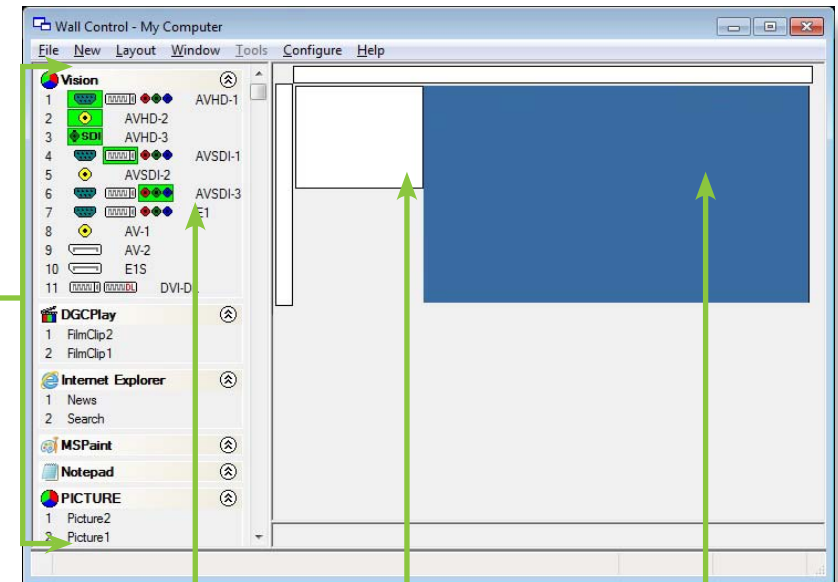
Wall Control - My Computer

File New Layout Window Tools Configure Help

Vision
1 AVHD-1
2 AVHD-2
3 SDI AVHD-3
4 AVSDI-1
5 AVSDI-2
6 AVSDI-3
7 E1
8 AV-1
9 AV-2
10 E1S
11 DL DVI-DL

DGCPlay
1 FilmClip2
2 FilmClip1

Internet Explorer
1 News
2 Search

MSPaint

Notepad

PICTURE
1 Picture2
2 Picture1